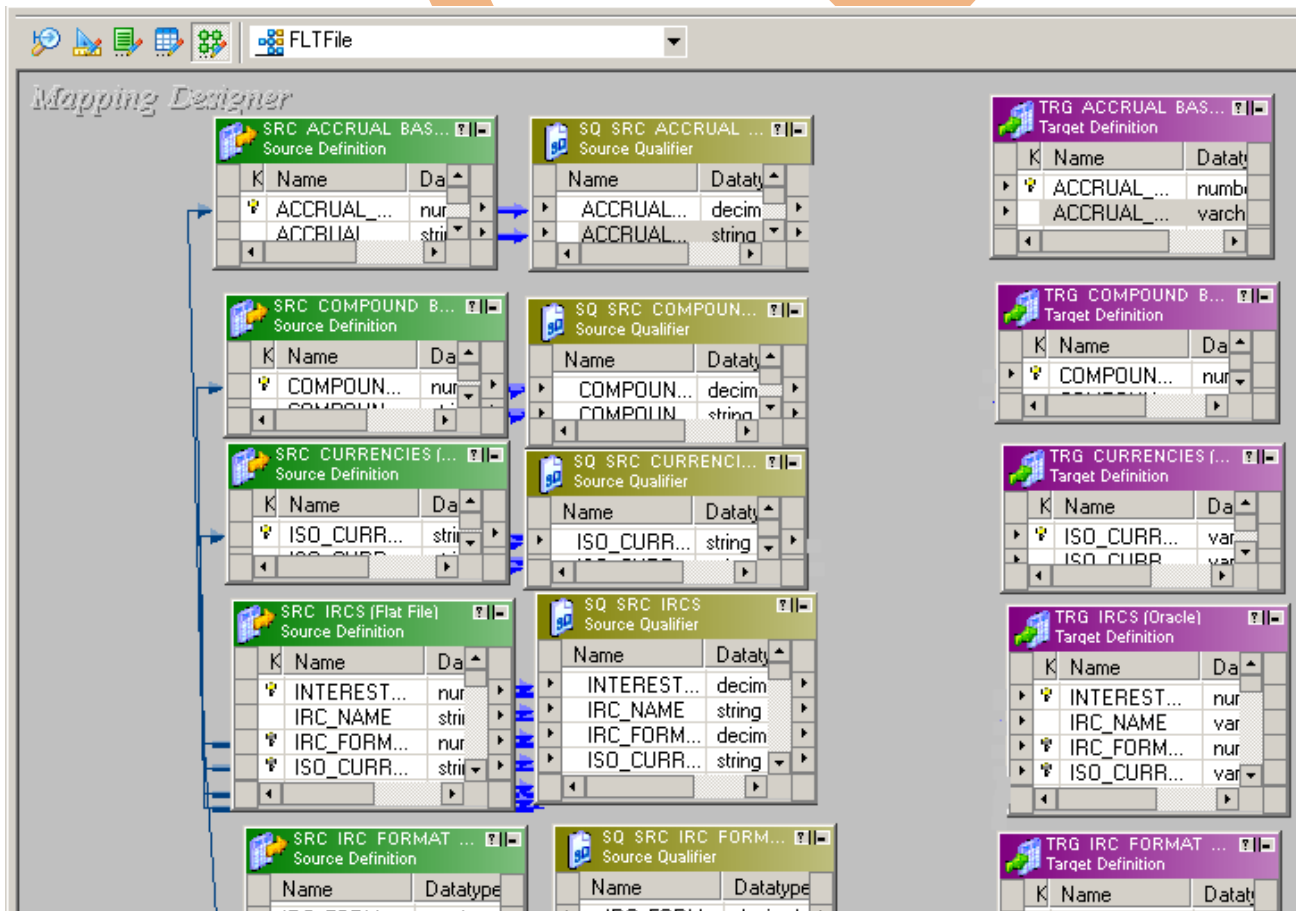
FLTFile

Mapping Designer

SRC ACCRUAL BAS...
Source Definition

| K | Name | Da |
|---|---|---|
| | ACCRUAL_... | nur |
| | ACCRUAL | stri |

SQ SRC ACCRUAL ...
Source Qualifier

| Name | Dataty |
|---|---|
| ACCRUAL... | decim |
| ACCRUAL... | string |

TRG ACCRUAL BAS...
Target Definition

| K | Name | Dataty |
|---|---|---|
| | ACCRUAL_... | numbe |
| | ACCRUAL_... | varch |

SRC COMPOUND B...
Source Definition

| K | Name | Da |
|---|---|---|
| | COMPOUN... | nur |

SQ SRC COMPOUN...
Source Qualifier

| Name | Dataty |
|---|---|
| COMPOUN... | decim |
| COMPOUN... | string |

TRG COMPOUND B...
Target Definition

| K | Name | Da |
|---|---|---|
| | COMPOUN... | nur |

SRC CURRENCIES (...
Source Definition

| K | Name | Da |
|---|---|---|
| | ISO_CURR... | stri |

SQ SRC CURRENCI...
Source Qualifier

| Name | Dataty |
|---|---|
| ISO_CURR... | string |

TRG CURRENCIES (...
Target Definition

| K | Name | Da |
|---|---|---|
| | ISO_CURR... | var |
| | ISO_CURR | var |

SRC IRCS (Flat File)
Source Definition

| K | Name | Da |
|---|---|---|
| | INTEREST... | nur |
| | IRC_NAME | stri |
| | IRC_FORM... | nur |
| | ISO_CURR... | stri |

SQ SRC IRCS
Source Qualifier

| Name | Dataty |
|---|---|
| INTEREST... | decim |
| IRC_NAME | string |
| IRC_FORM... | decim |
| ISO_CURR... | string |

TRG IRCS (Oracle)
Target Definition

| K | Name | Da |
|---|---|---|
| | INTEREST... | nur |
| | IRC_NAME | var |
| | IRC_FORM... | nur |
| | ISO_CURR... | var |

SRC IRC FORMAT ...
Source Definition

| Name | Datatype |
|---|---|

SQ SRC IRC FORM...
Source Qualifier

| Name | Datatype |
|---|---|

TRG IRC FORMAT ...
Target Definition

| K | Name | Dataty |
|---|---|---|